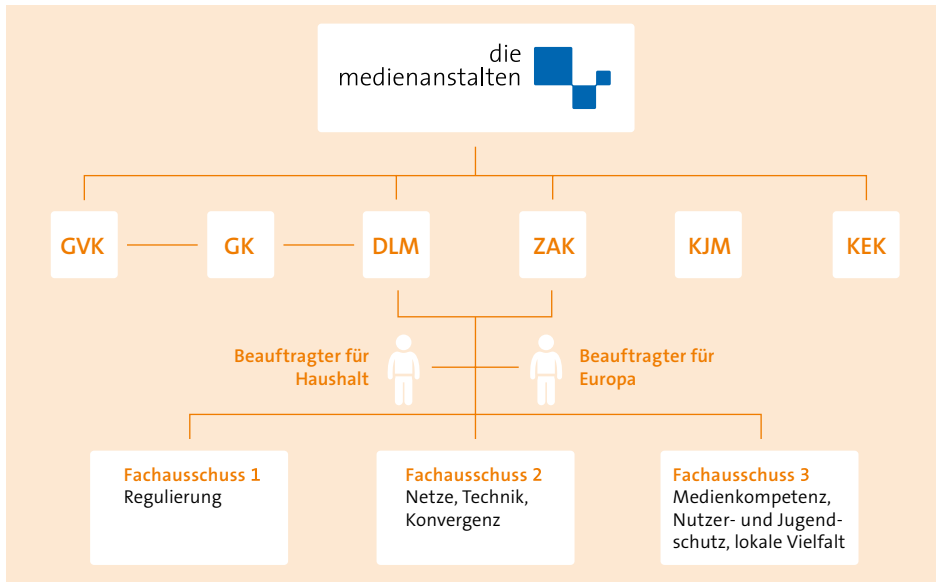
die medienanstalten

GVK

GK

DLM

ZAK

KJM

KEK

Beauftragter für Haushalt

Beauftragter für Europa

Fachausschuss 1
Regulierung

Fachausschuss 2
Netze, Technik, Konvergenz

Fachausschuss 3
Medienkompetenz, Nutzer- und Jugendschutz, lokale Vielfalt